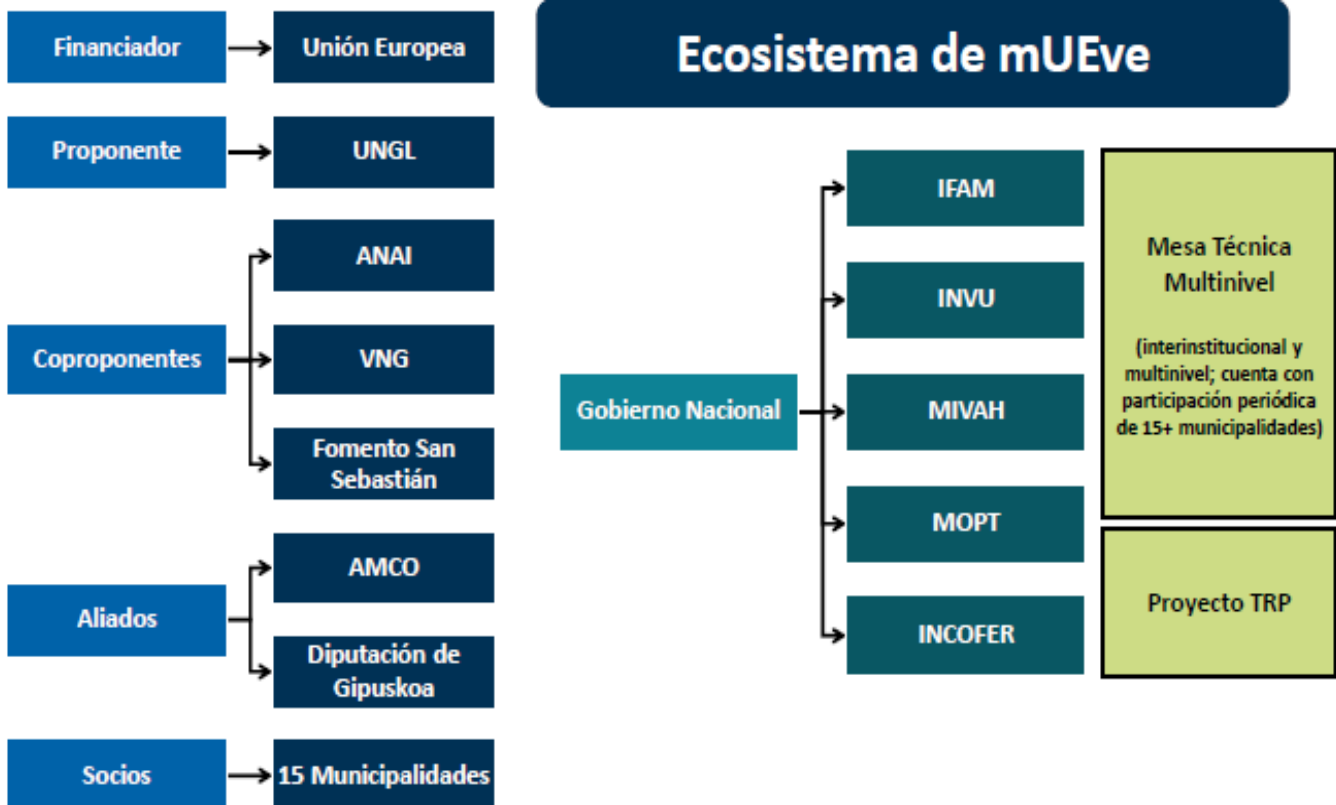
Ecosistema de mUEve

Financiador

Unión Europea

Proponente

UNGL

Coproponentes

ANAI

VNG

Fomento San Sebastián

Aliados

AMCO

Diputación de Gipuskoa

Socios

15 Municipalidades

Gobierno Nacional

IFAM

INVU

MIVAH

MOPT

INCOFER

Mesa Técnica Multinivel

(interinstitucional y multinivel; cuenta con participación periódica de 15+ municipalidades)

Proyecto TRP